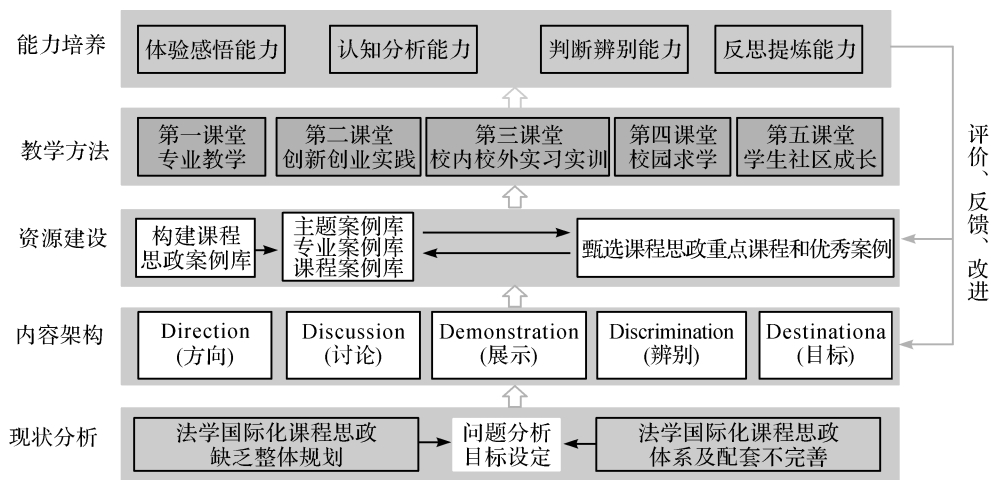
能力培养
体验感悟能力
认知分析能力
判断辨别能力
反思提炼能力

教学方法
第一课堂 专业教学
第二课堂 创新创业实践
第三课堂 校内校外实习实训
第四课堂 校园求学
第五课堂 学生社区成长

资源建设
构建课程思政案例库
主题案例库 专业案例库 课程案例库
甄选课程思政重点课程和优秀案例

内容架构
Direction (方向)
Discussion (讨论)
Demonstration (展示)
Discrimination (辨别)
Destinationa (目标)

现状分析
法学国际化课程思政缺乏整体规划
问题分析 目标设定
法学国际化课程思政体系及配套不完善

评价、反馈、改进